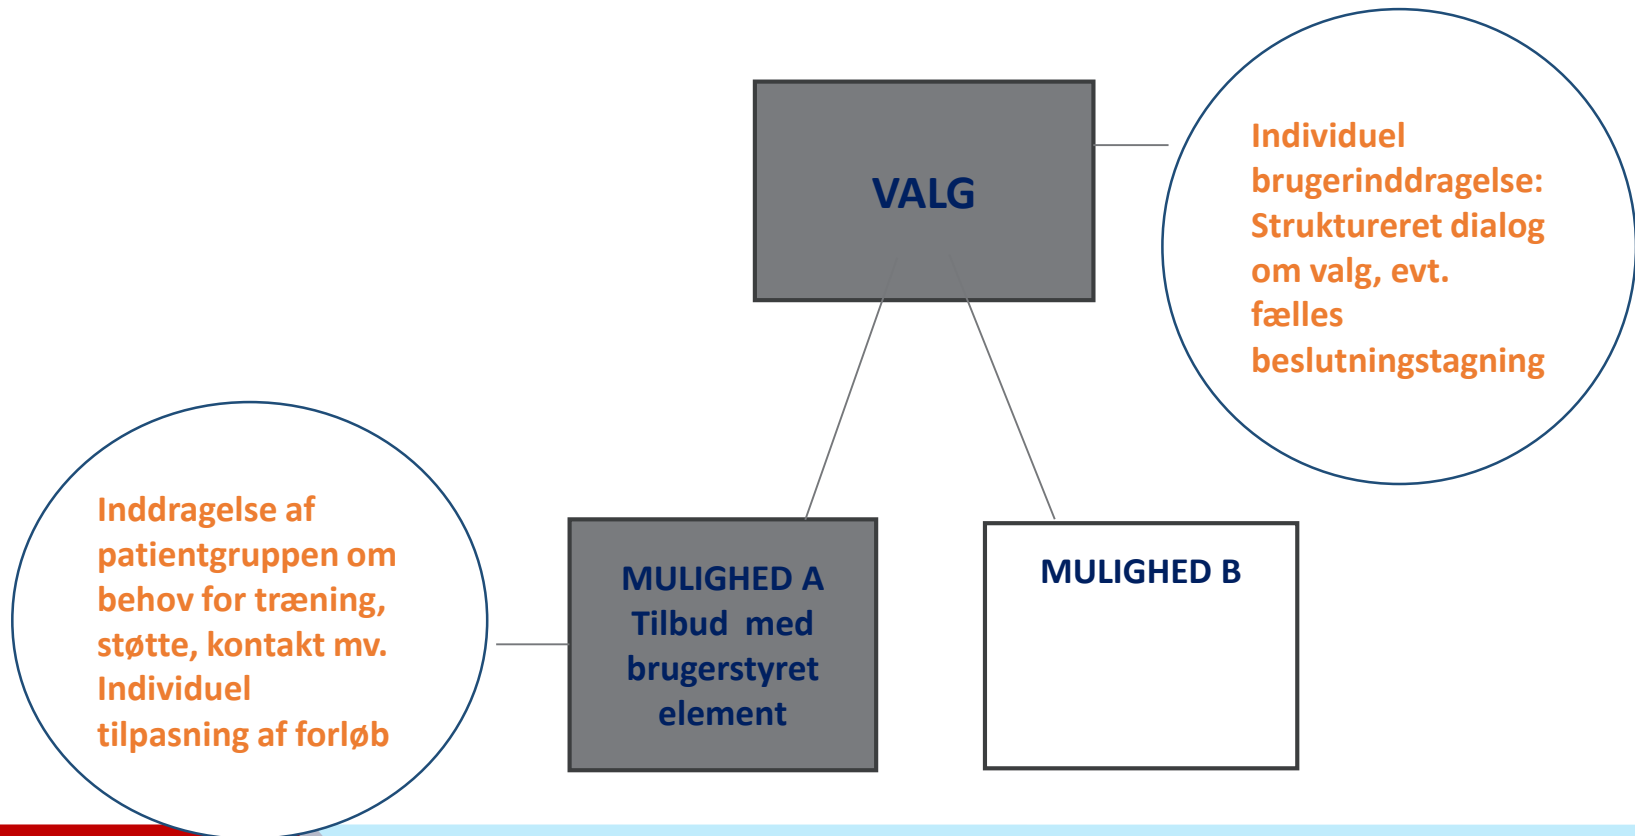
VALG

Individuel brugerinddragelse: Struktureret dialog om valg, evt. fælles beslutningstagning

Inddragelse af patientgruppen om behov for træning, støtte, kontakt mv. Individuel tilpasning af forløb

MULIGHED A
Tilbud med brugerstyret element

MULIGHED B